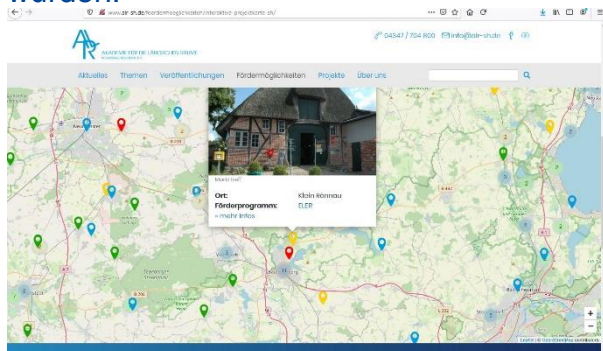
wurden.

www.akr-sh.de/foerdermoeglichkeiten/interaktive-projektkarte-sh/

AKADEMIE FÜR DIE LÄNDLICHEN RÄUME

04347 / 704 800 info@akr-sh.de

Aktuelles Themen Veröffentlichungen Fördermöglichkeiten Projekte Über uns

Ort: Klein Rönnau
Förderprogramm: ELER
» mehr Infos

+
−